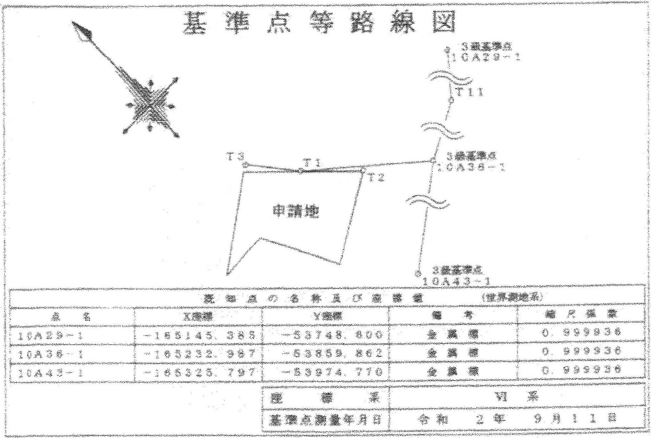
基準点等路線図

3級基準点
10A29-1

T11

T3

T1

T2

3級基準点
10A36-1

申請地

3級基準点
10A43-1

既知点の名称及び座標値 (世界測地系)

| 点名 | X座標 | Y座標 | 備考 | 縮尺係数 |
|---|---|---|---|---|
| 10A29-1 | -165145.385 | -53748.600 | 金属標 | 0.999936 |
| 10A36-1 | -165232.987 | -53859.862 | 金属標 | 0.999936 |
| 10A43-1 | -165325.797 | -53974.770 | 金属標 | 0.999936 |

| 座標系 | VI系 |
|---|---|
| 基準点測量年月日 | 令和 2年 9月11日 |